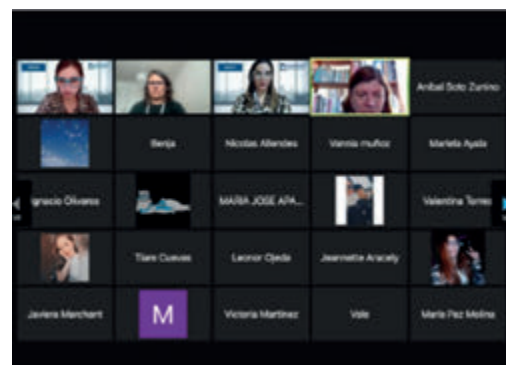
Anibal Soto Zurino

Benja

Nicolas Allendes

Vannia muñoz

Mariela Ayala

gnacio Olivares

MARIA JOSE APA...

Valentina Torres

Tiare Cuevas

Leonor Ojeda

Jeannette Aracely

Javiera Marchant

M

Victoria Martinez

Vale

Maria Paz Molina